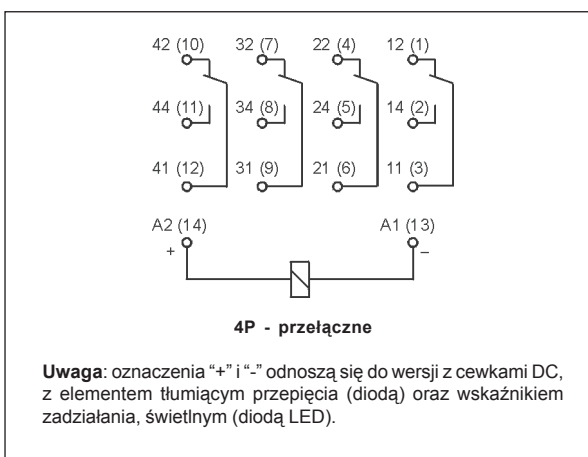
42 (10) 32 (7) 22 (4) 12 (1)

44 (11) 34 (8) 24 (5) 14 (2)

41 (12) 31 (9) 21 (6) 11 (3)

A2 (14) A1 (13)

+ –

**4P - przełączne**

**Uwaga**: oznaczenia "+" i "-" odnoszą się do wersji z cewkami DC, z elementem tłumiącym przepięcia (diodą) oraz wskaźnikiem zadziałania, świetlnym (diodą LED).